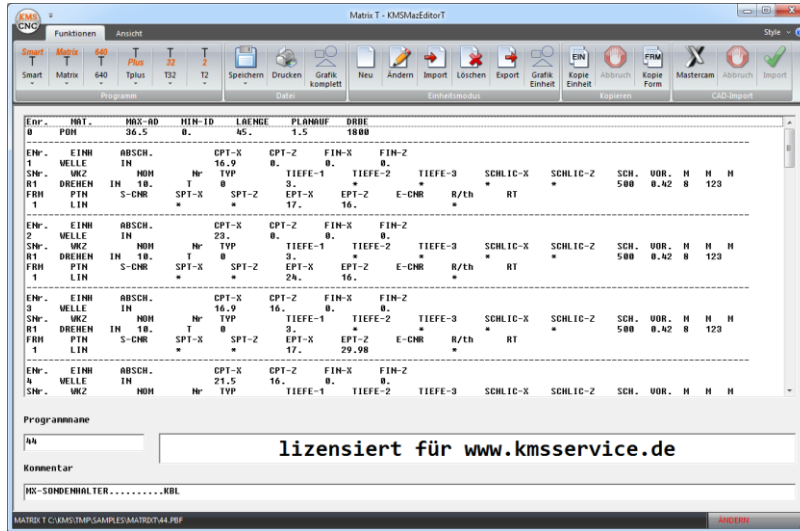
KMS CNC

Matrix T - KMSMazEditorT

Style

Funktionen Ansicht

Smart Matrix 640 Plus 32 2

Smart Matrix 640 Tplus T32 T2

Programm

Speichern Drucken Grafik komplett

Datei

Neu Ändern Import Löschen Export Grafik Einheit

Einheitsmodus

EIN Kopie Einheit Abbruch FRM Kopie Form

Kopieren

Mastercam Abbruch Import

CAD-Import

| Enr. | MAT. | MAX-AD | MIN-ID | LAENGE | PLANAUF | DRBE |
|---|---|---|---|---|---|---|
| 0 | POM | 36.5 | 0. | 45. | 1.5 | 1800 |

ENr. EINH ABSCH. CPT-X CPT-Z FIN-X FIN-Z
1 WELLE IN 16.9 0. 0. 0.
SNr. WKZ NOM Nr TYP TIEFE-1 TIEFE-2 TIEFE-3 SCHLIC-X SCHLIC-Z SCH. VOR. M M M
R1 DREHEN IN 10. T 0 3. * * * * 500 0.42 8 123
FRM PTN S-CNR SPT-X SPT-Z EPT-X EPT-Z E-CNR R/th RT
1 LIN * * 17. 16. *

ENr. EINH ABSCH. CPT-X CPT-Z FIN-X FIN-Z
2 WELLE IN 23. 0. 0. 0.
SNr. WKZ NOM Nr TYP TIEFE-1 TIEFE-2 TIEFE-3 SCHLIC-X SCHLIC-Z SCH. VOR. M M M
R1 DREHEN IN 10. T 0 3. * * * * 500 0.42 8 123
FRM PTN S-CNR SPT-X SPT-Z EPT-X EPT-Z E-CNR R/th RT
1 LIN * * 24. 16. *

ENr. EINH ABSCH. CPT-X CPT-Z FIN-X FIN-Z
3 WELLE IN 16.9 16. 0. 0.
SNr. WKZ NOM Nr TYP TIEFE-1 TIEFE-2 TIEFE-3 SCHLIC-X SCHLIC-Z SCH. VOR. M M M
R1 DREHEN IN 10. T 0 3. * * * * 500 0.42 8 123
FRM PTN S-CNR SPT-X SPT-Z EPT-X EPT-Z E-CNR R/th RT
1 LIN * * 17. 29.98 *

ENr. EINH ABSCH. CPT-X CPT-Z FIN-X FIN-Z
4 WELLE IN 21.5 16. 0. 0.
SNr. WKZ NOM Nr TYP TIEFE-1 TIEFE-2 TIEFE-3 SCHLIC-X SCHLIC-Z SCH. VOR. M M M

Programmname

44

lizensiert für www.kmsservice.de

Kommentar

MX-SONDENHALTER..........KBL

MATRIX T C:\KMS\TMP\SAMPLES\MATRIXT\44.PBF

ÄNDERN